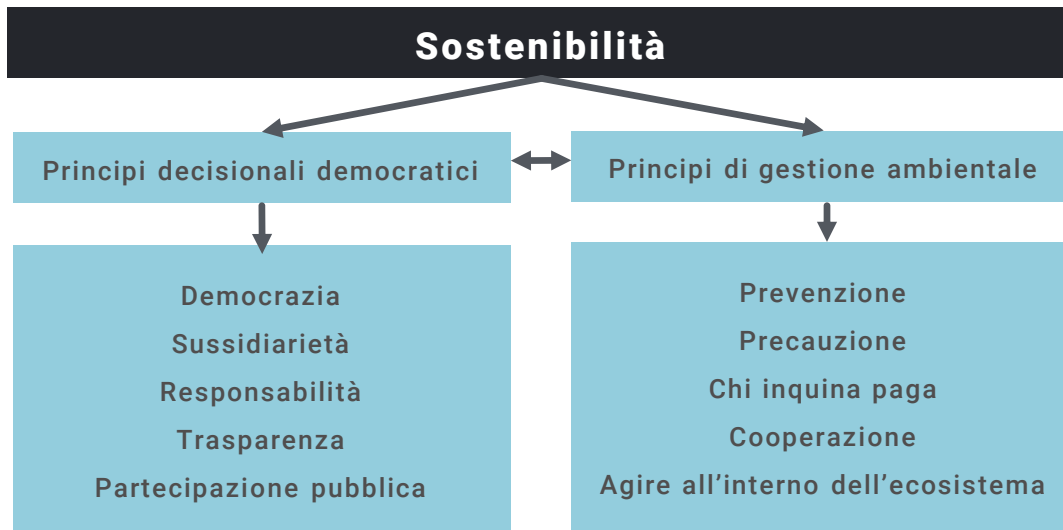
Sostenibilità

Principi decisionali democratici

Principi di gestione ambientale

Democrazia
Sussidiarietà
Responsabilità
Trasparenza
Partecipazione pubblica

Prevenzione
Precauzione
Chi inquina paga
Cooperazione
Agire all’interno dell’ecosistema